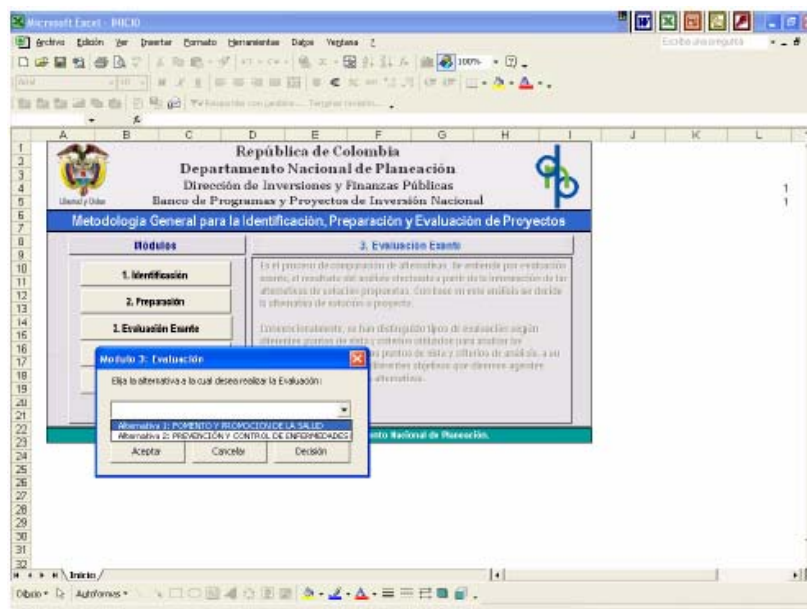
Microsoft Excel - INICIO

Archivo Edición Ver Insertar Formato Herramientas Datos Ventana ?

Escriba una pregunta

100%

Libertad y Orden

República de Colombia
Departamento Nacional de Planeación
Dirección de Inversiones y Finanzas Públicas
Banco de Programas y Proyectos de Inversión Nacional

Metodología General para la Identificación, Preparación y Evaluación de Proyectos

Módulos

1. Identificación

2. Preparación

3. Evaluación Exante

3. Evaluación Exante

Es el proceso de comparación de alternativas. Se entiende por evaluación exante, el resultado del análisis efectuado a partir de la formulación de las alternativas de solución propuestas. Con base en este análisis se decide la alternativa de solución o proyecto.

Convencionalmente, se han distinguido tipos de evaluaciones según diferentes puntos de vista y criterios utilizados para analizar los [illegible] puntos de vista y criterios de análisis, a su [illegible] diferentes objetivos que diversos agentes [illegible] alternativas.

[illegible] ento Nacional de Planeación.

Modulo 3: Evaluación

Elija la alternativa a la cual desea realizar la Evaluación :

Alternativa 1: FOMENTO Y PROMOCION DE LA SALUD
Alternativa 2: PREVENCIÓN Y CONTROL DE ENFERMEDADES

Aceptar
Cancelar
Decisión

1
1

Inicio

Dibujo Autoformas